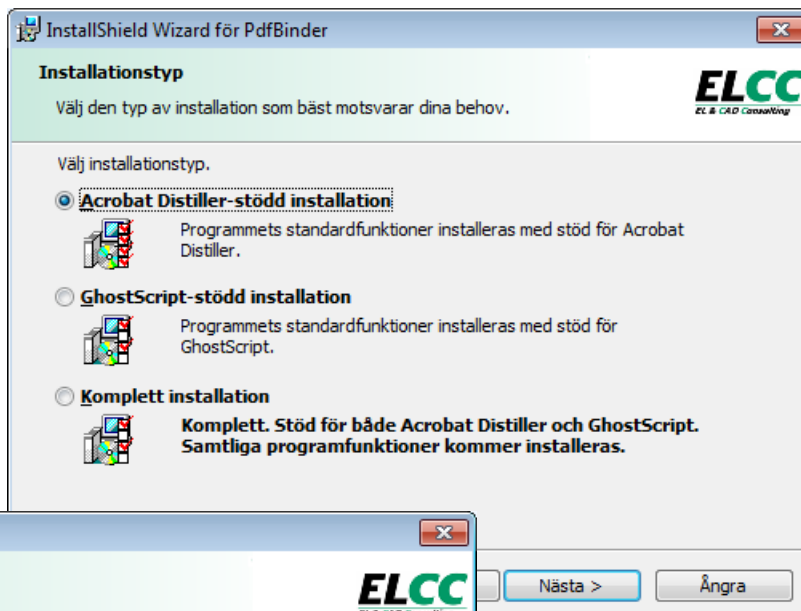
InstallShield Wizard för PdfBinder

Installationstyp

Välj den typ av installation som bäst motsvarar dina behov.

ELCC
EL & CAD Consulting

Välj installationstyp.

Acrobat Distiller-stödd installation

Programmets standardfunktioner installeras med stöd för Acrobat Distiller.

GhostScript-stödd installation

Programmets standardfunktioner installeras med stöd för GhostScript.

Komplett installation

Komplett. Stöd för både Acrobat Distiller och GhostScript. Samtliga programfunktioner kommer installeras.

ELCC

Nästa >

Ångra